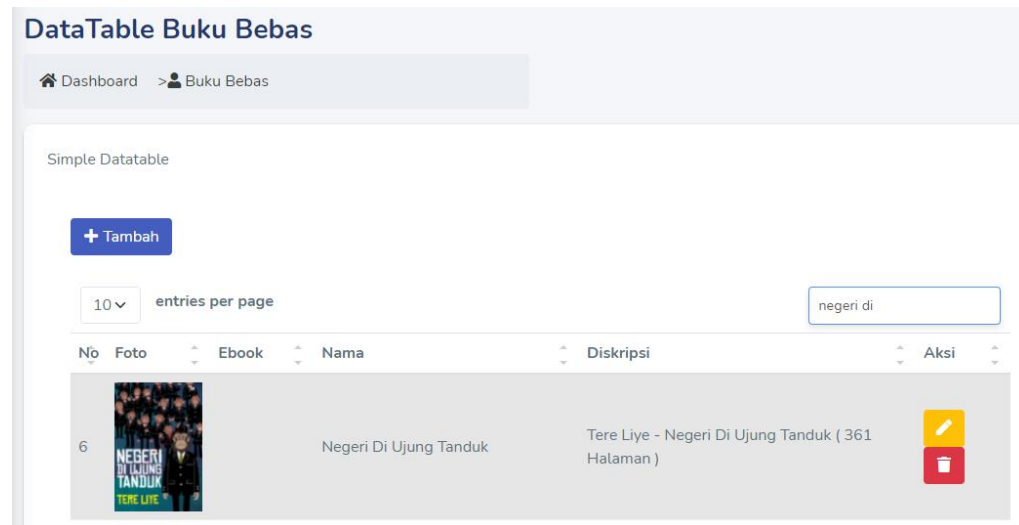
DataTable Buku Bebas

Dashboard > Buku Bebas

Simple Datatable

+ Tambah

10 entries per page

negeri di

| No | Foto | Ebook | Nama | Diskripsi | Aksi |
|---|---|---|---|---|---|
| 6 | NEGERI DI UJUNG TANDUK TERE LIYE | | Negeri Di Ujung Tanduk | Tere Liye - Negeri Di Ujung Tanduk ( 361 Halaman ) | |